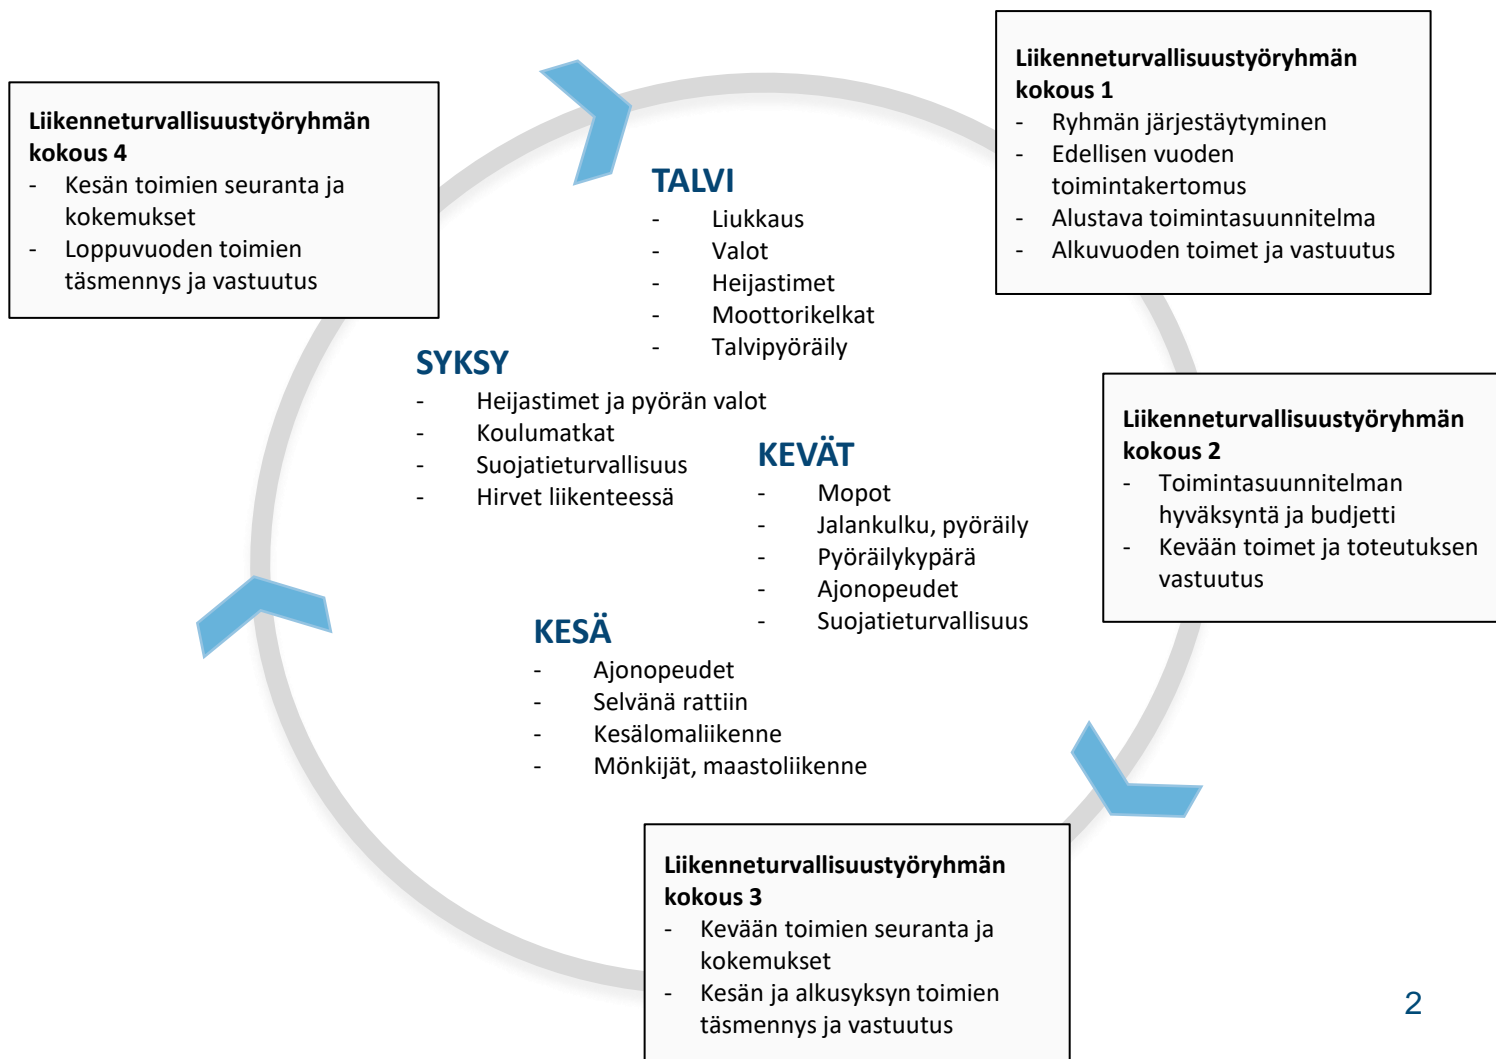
Liikenneturvallisuustyöryhmän kokous 4
- Kesän toimien seuranta ja kokemukset
- Loppuvuoden toimien täsmennys ja vastuutus

TALVI
- Liukkaus
- Valot
- Heijastimet
- Moottorikelkat
- Talvipyöräily

Liikenneturvallisuustyöryhmän kokous 1
- Ryhmän järjestäytyminen
- Edellisen vuoden toimintakertomus
- Alustava toimintasuunnitelma
- Alkuvuoden toimet ja vastuutus

SYKSY
- Heijastimet ja pyörän valot
- Koulumatkat
- Suojatieturvallisuus
- Hirvet liikenteessä

KEVÄT
- Mopot
- Jalankulku, pyöräily
- Pyöräilykypärä
- Ajonopeudet
- Suojatieturvallisuus

Liikenneturvallisuustyöryhmän kokous 2
- Toimintasuunnitelman hyväksyntä ja budjetti
- Kevään toimet ja toteutuksen vastuutus

KESÄ
- Ajonopeudet
- Selvänä rattiin
- Kesälomaliikenne
- Mönkijät, maastoliikenne

Liikenneturvallisuustyöryhmän kokous 3
- Kevään toimien seuranta ja kokemukset
- Kesän ja alkusyksyn toimien täsmennys ja vastuutus

2